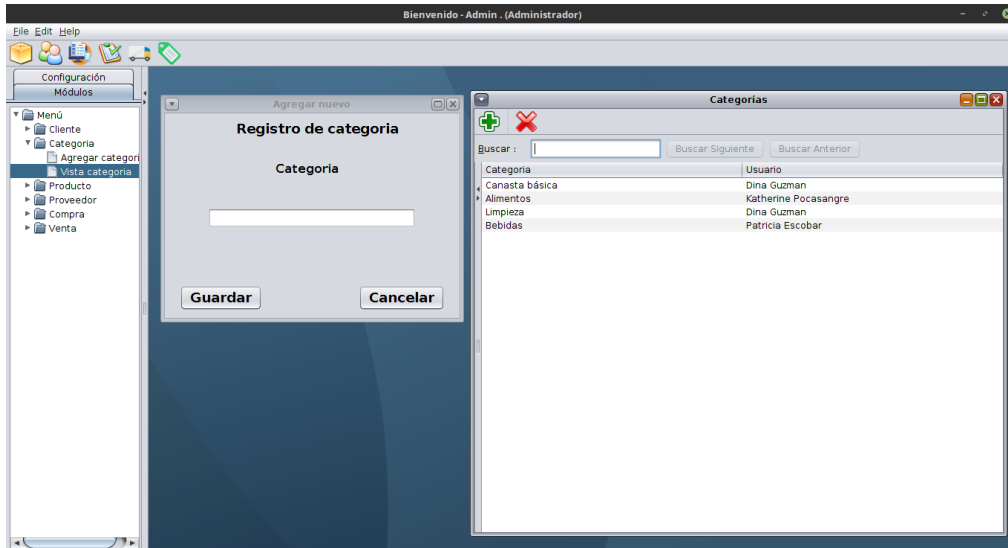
Bienvenido - Admin . (Administrador)

File Edit Help

Configuración
Módulos

Menú
Cliente
Categoria
Agregar categori
Vista categoria
Producto
Proveedor
Compra
Venta

Agregar nuevo

Registro de categoria

Categoria

Guardar
Cancelar

Categorías

Buscar :
Buscar Siguiente
Buscar Anterior

| Categoria | Usuario |
|---|---|
| Canasta básica | Dina Guzman |
| Alimentos | Katherine Pocasangre |
| Limpieza | Dina Guzman |
| Bebidas | Patricia Escobar |